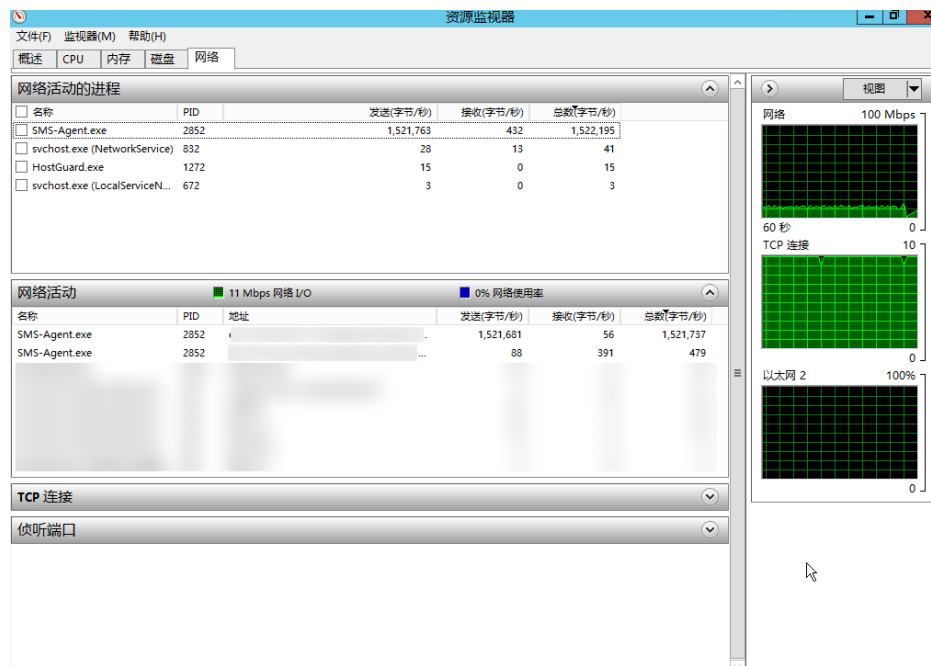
资源监视器

文件(F) 监视器(M) 帮助(H)

概述 CPU 内存 磁盘 网络

网络活动的进程

| 名称 | PID | 发送(字节/秒) | 接收(字节/秒) | 总数(字节/秒) |
|---|---|---|---|---|
| SMS-Agent.exe | 2852 | 1,521,763 | 432 | 1,522,195 |
| svchost.exe (NetworkService) | 832 | 28 | 13 | 41 |
| HostGuard.exe | 1272 | 15 | 0 | 15 |
| svchost.exe (LocalServiceN... | 672 | 3 | 0 | 3 |

网络活动 11 Mbps 网络 I/O 0% 网络使用率

| 名称 | PID | 地址 | 发送(字节/秒) | 接收(字节/秒) | 总数(字节/秒) |
|---|---|---|---|---|---|
| SMS-Agent.exe | 2852 | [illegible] | 1,521,681 | 56 | 1,521,737 |
| SMS-Agent.exe | 2852 | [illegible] | 88 | 391 | 479 |

TCP 连接

侦听端口

视图

网络 100 Mbps

60 秒 0

TCP 连接 10

0

以太网 2 100%

0